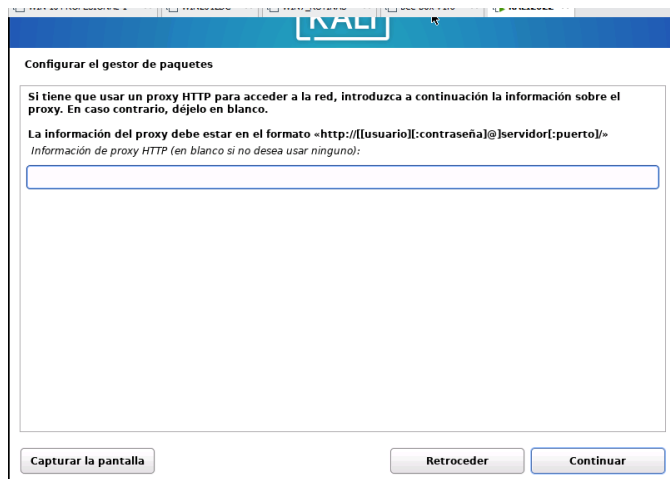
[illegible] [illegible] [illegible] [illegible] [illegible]

KALI

Configurar el gestor de paquetes

Si tiene que usar un proxy HTTP para acceder a la red, introduzca a continuación la información sobre el proxy. En caso contrario, déjelo en blanco.

La información del proxy debe estar en el formato «http://[[usuario][:contraseña]@]servidor[:puerto]/»

Información de proxy HTTP (en blanco si no desea usar ninguno):

Capturar la pantalla

Retroceder

Continuar